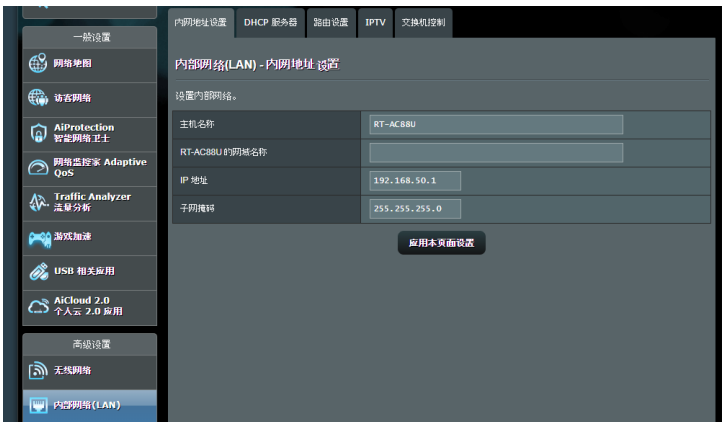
一般设置
网络地图
访客网络
AiProtection 智能网络卫士
网络监控家 Adaptive QoS
Traffic Analyzer 流量分析
游戏加速
USB 相关应用
AiCloud 2.0 个人云 2.0 应用
高级设置
无线网络
内部网络(LAN)

内网地址设置 | DHCP 服务器 | 路由设置 | IPTV | 交换机控制

内部网络(LAN) - 内网地址设置

设置内部网络。

| | |
|---|---|
| 主机名称 | RT-AC88U |
| RT-AC88U 的网域名称 | |
| IP 地址 | 192.168.50.1 |
| 子网掩码 | 255.255.255.0 |

应用本页面设置